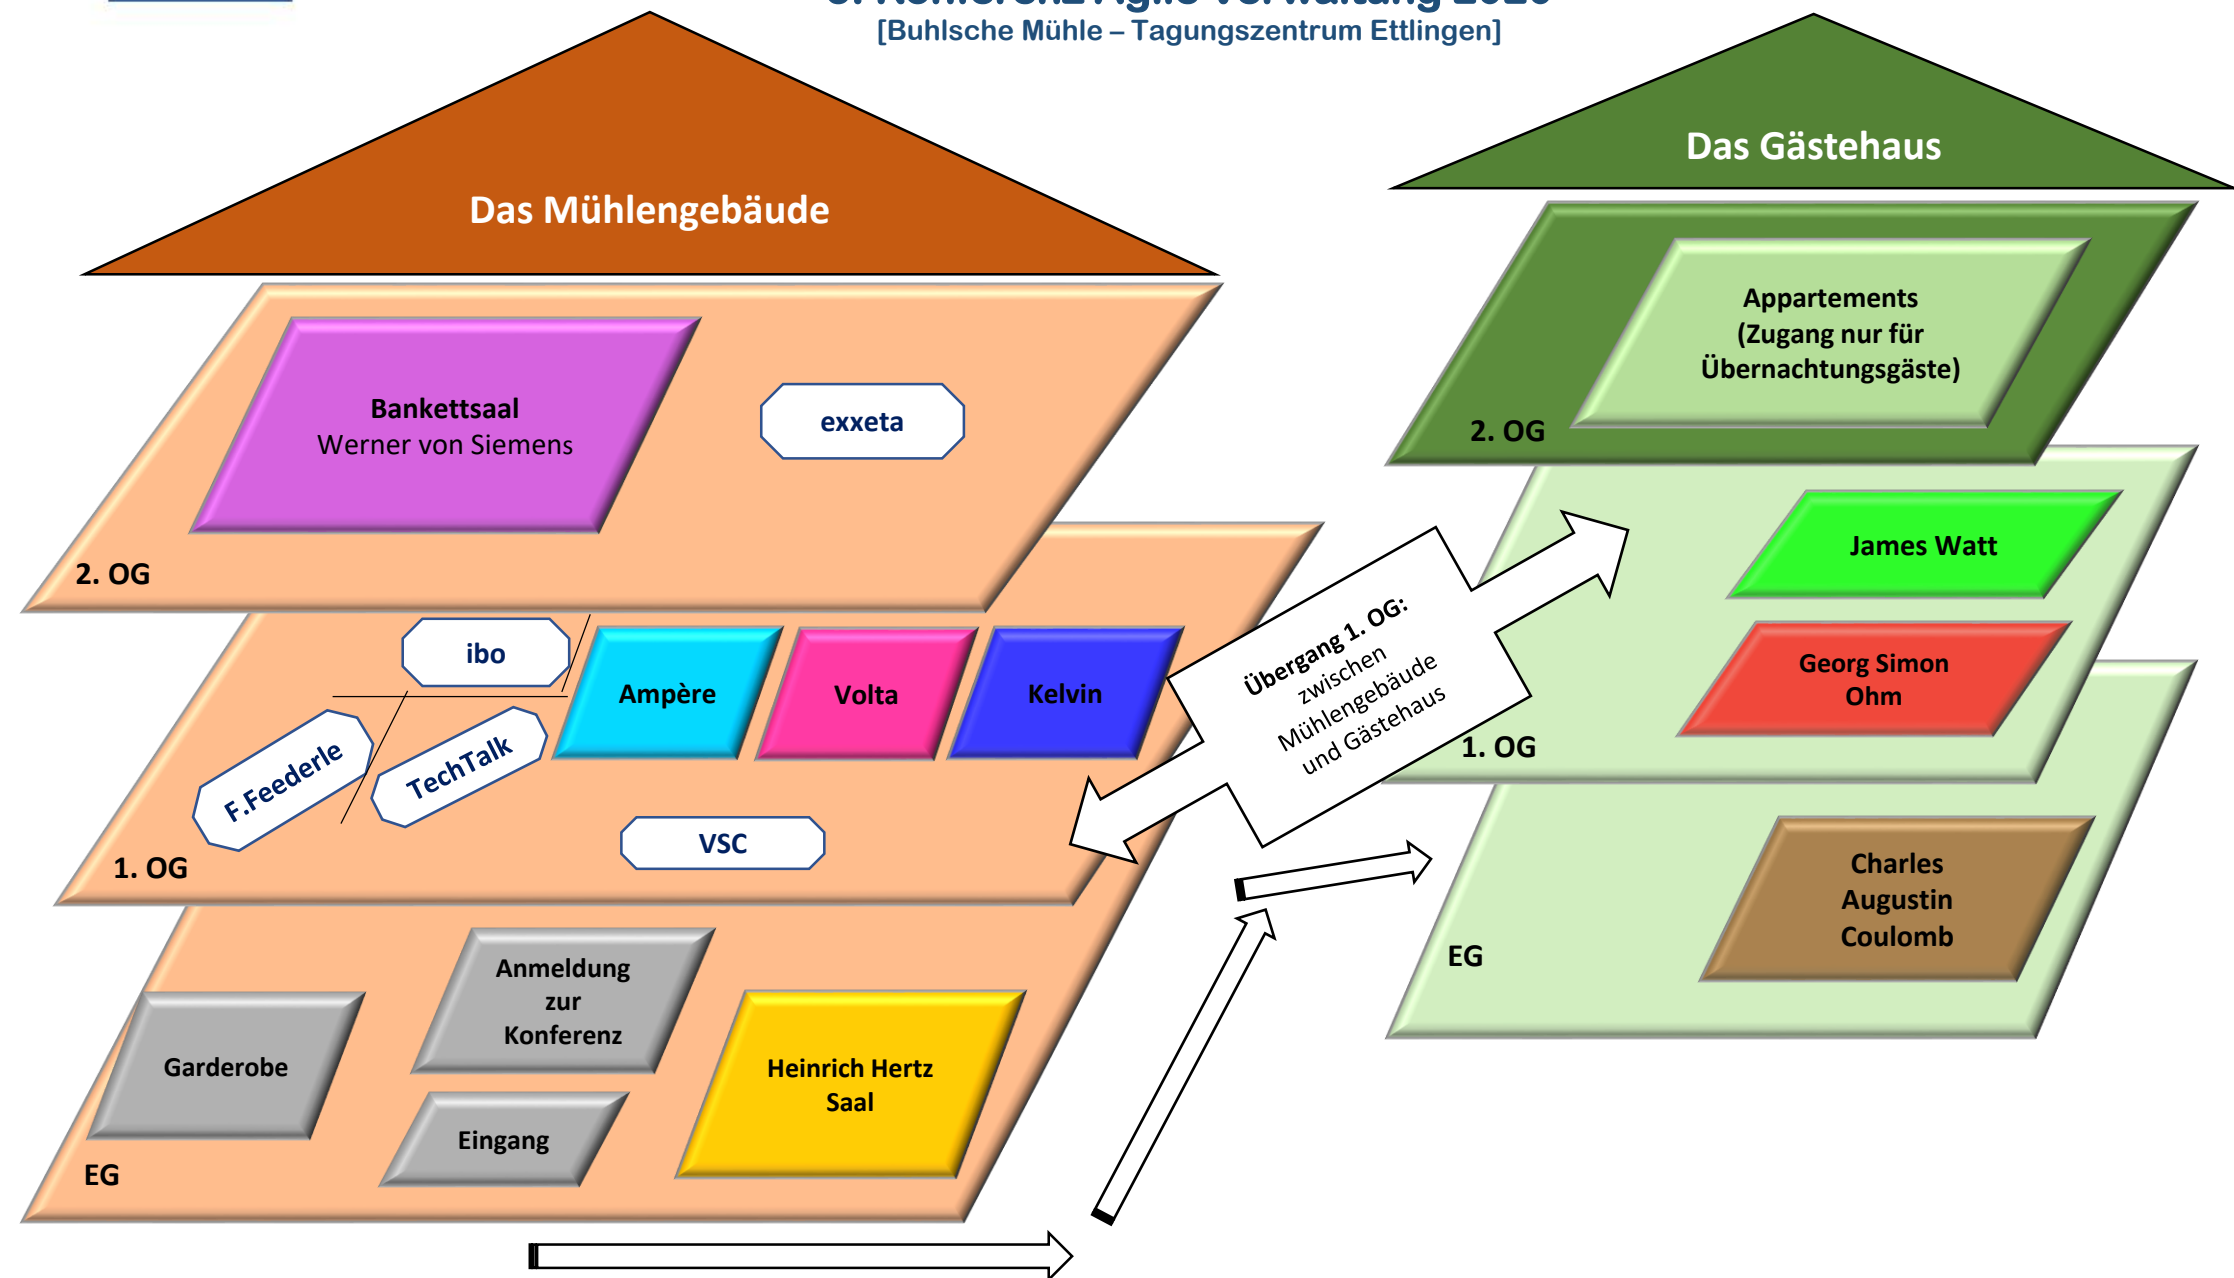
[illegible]
[Buhlsche Mühle – Tagungszentrum Ettlingen]

Das Mühlengebäude

Bankettsaal
Werner von Siemens

exxeta

2. OG

ibo

Ampère

Volta

Kelvin

F.Feederle

TechTalk

VSC

1. OG

Anmeldung zur Konferenz

Garderobe

Heinrich Hertz Saal

Eingang

EG

Das Gästehaus

Appartements (Zugang nur für Übernachtungsgäste)

2. OG

James Watt

Georg Simon Ohm

1. OG

Übergang 1. OG: zwischen Mühlengebäude und Gästehaus

Charles Augustin Coulomb

EG